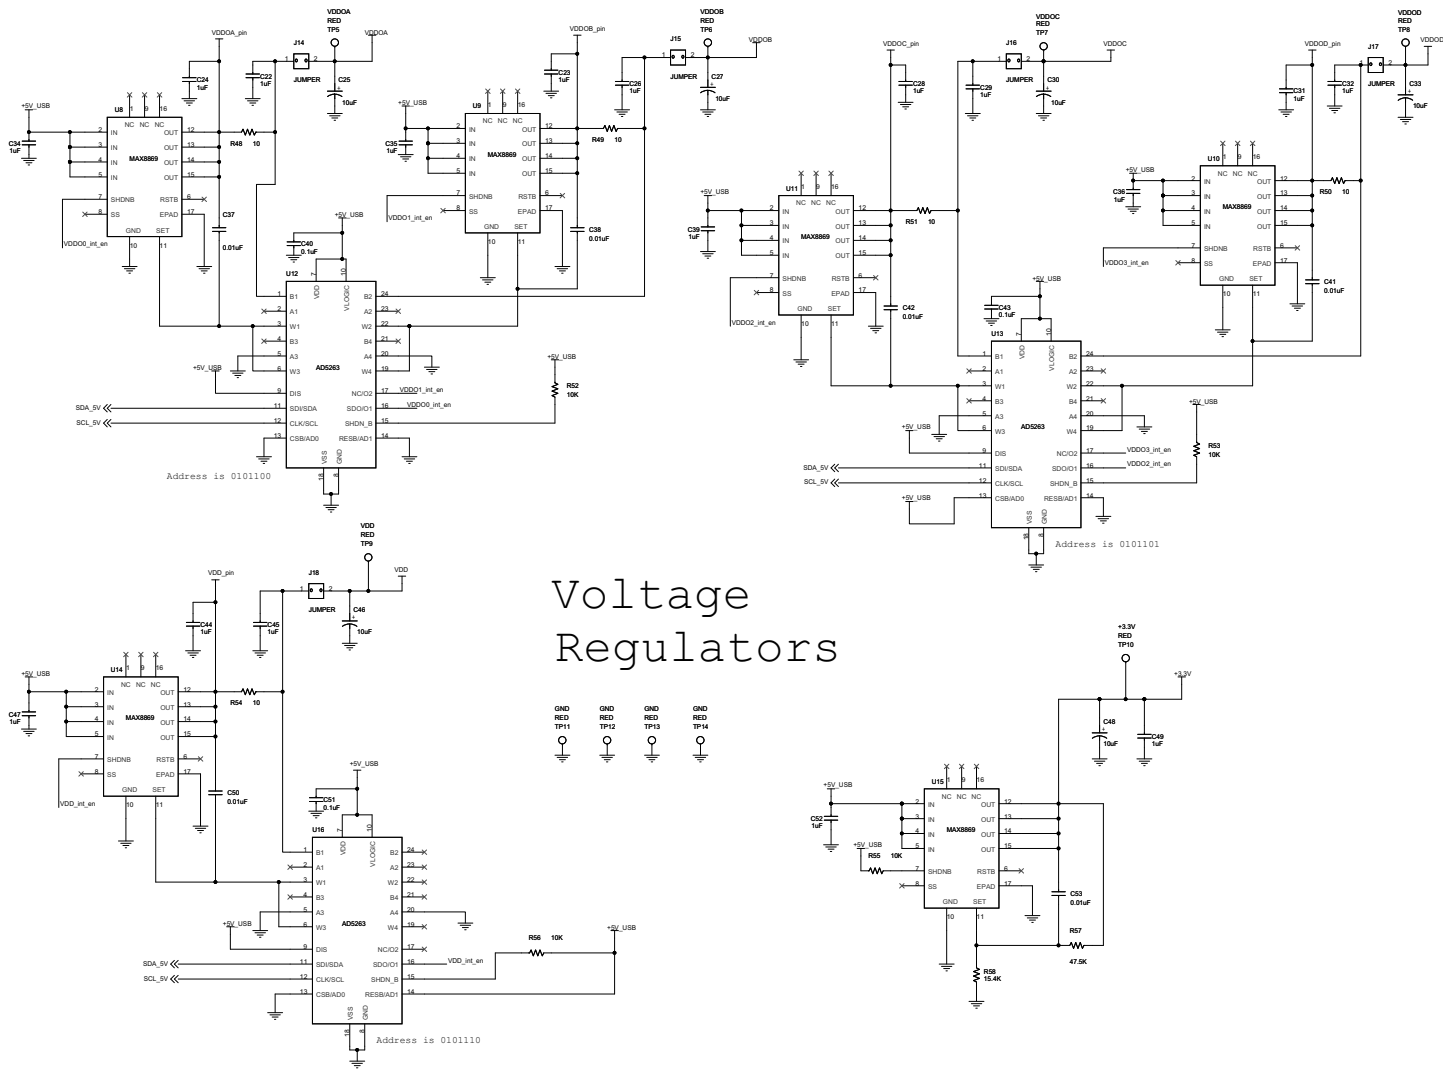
VDDOA_pin
J14
1 2
JUMPER
VDDOA
RED
TP5
VDDOA
C25
10uF
C24
1uF
C22
1uF
+5V_USB
U8
NC NC NC
1 9 16
C34
1uF
2 IN
3 IN
4 IN
5 IN
MAX8869
OUT 12
OUT 13
OUT 14
OUT 15
R48 10
7 SHDNB
8 SS
RSTB 6
EPAD 17
GND SET
10 11
C37
0.01uF
VDDO0_int_en

VDDOB_pin
J15
1 2
JUMPER
VDDOB
RED
TP6
VDDOB
C23
1uF
C26
1uF
C27
10uF
+5V_USB
U9
NC NC NC
1 9 16
C35
1uF
2 IN
3 IN
4 IN
5 IN
MAX8869
OUT 12
OUT 13
OUT 14
OUT 15
R49 10
7 SHDNB
8 SS
RSTB 6
EPAD 17
GND SET
10 11
C38
0.01uF
VDDO1_int_en

+5V_USB
C40
0.1uF
U12
VDD VLOGIC
7 10
1 B1
2 A1
3 W1
4 B3
5 A3
6 W3
AD5263
B2 24
A2 23
W2 22
B4 21
A4 20
W4 19
+5V_USB
9 DIS
SDA_5V 11 SDI/SDA
SCL_5V 12 CLK/SCL
13 CSB/AD0
NC/O2 17 VDDO1_int_en
SDO/O1 16 VDDO0_int_en
SHDN_B 15
RESB/AD1 14
+5V_USB
R52
10K
VSS GND
18 8
Address is 0101100

VDDOC_pin
J16
1 2
JUMPER
VDDOC
RED
TP7
VDDOC
C28
1uF
C29
1uF
C30
10uF
+5V_USB
U11
NC NC NC
1 9 16
C39
1uF
2 IN
3 IN
4 IN
5 IN
MAX8869
OUT 12
OUT 13
OUT 14
OUT 15
R51 10
7 SHDNB
8 SS
RSTB 6
EPAD 17
GND SET
10 11
C42
0.01uF
VDDO2_int_en

VDDOD_pin
J17
1 2
JUMPER
VDDOD
RED
TP8
VDDOD
C31
1uF
C32
1uF
C33
10uF
+5V_USB
U10
NC NC NC
1 9 16
C36
1uF
2 IN
3 IN
4 IN
5 IN
MAX8869
OUT 12
OUT 13
OUT 14
OUT 15
R50 10
7 SHDNB
8 SS
RSTB 6
EPAD 17
GND SET
10 11
C41
0.01uF
VDDO3_int_en

+5V_USB
C43
0.1uF
U13
VDD VLOGIC
7 10
1 B1
2 A1
3 W1
4 B3
5 A3
6 W3
AD5263
B2 24
A2 23
W2 22
B4 21
A4 20
W4 19
+5V_USB
9 DIS
SDA_5V 11 SDI/SDA
SCL_5V 12 CLK/SCL
+5V_USB
13 CSB/AD0
NC/O2 17 VDDO3_int_en
SDO/O1 16 VDDO2_int_en
SHDN_B 15
RESB/AD1 14
+5V_USB
R53
10K
VSS GND
18 8
Address is 0101101

VDD_pin
J18
1 2
JUMPER
VDD
RED
TP9
VDD
C44
1uF
C45
1uF
C46
10uF
+5V_USB
U14
NC NC NC
1 9 16
C47
1uF
2 IN
3 IN
4 IN
5 IN
MAX8869
OUT 12
OUT 13
OUT 14
OUT 15
R54 10
7 SHDNB
8 SS
RSTB 6
EPAD 17
GND SET
10 11
C50
0.01uF
VDD_int_en

+5V_USB
C51
0.1uF
U16
VDD VLOGIC
7 10
1 B1
2 A1
3 W1
4 B3
5 A3
6 W3
AD5263
B2 24
A2 23
W2 22
B4 21
A4 20
W4 19
+5V_USB
9 DIS
SDA_5V 11 SDI/SDA
SCL_5V 12 CLK/SCL
13 CSB/AD0
NC/O2 17
SDO/O1 16 VDD_int_en
SHDN_B 15
RESB/AD1 14
R56 10K
+5V_USB
VSS GND
18 8
Address is 0101110

Voltage
Regulators

GND
RED
TP11
GND
RED
TP12
GND
RED
TP13
GND
RED
TP14

+3.3V
RED
TP10
+3.3V
C48
10uF
C49
1uF
+5V_USB
U15
NC NC NC
1 9 16
C52
1uF
2 IN
3 IN
4 IN
5 IN
MAX8869
OUT 12
OUT 13
OUT 14
OUT 15
+5V_USB
R55 10K
7 SHDNB
8 SS
RSTB 6
EPAD 17
GND SET
10 11
C53
0.01uF
R57
47.5K
R58
15.4K